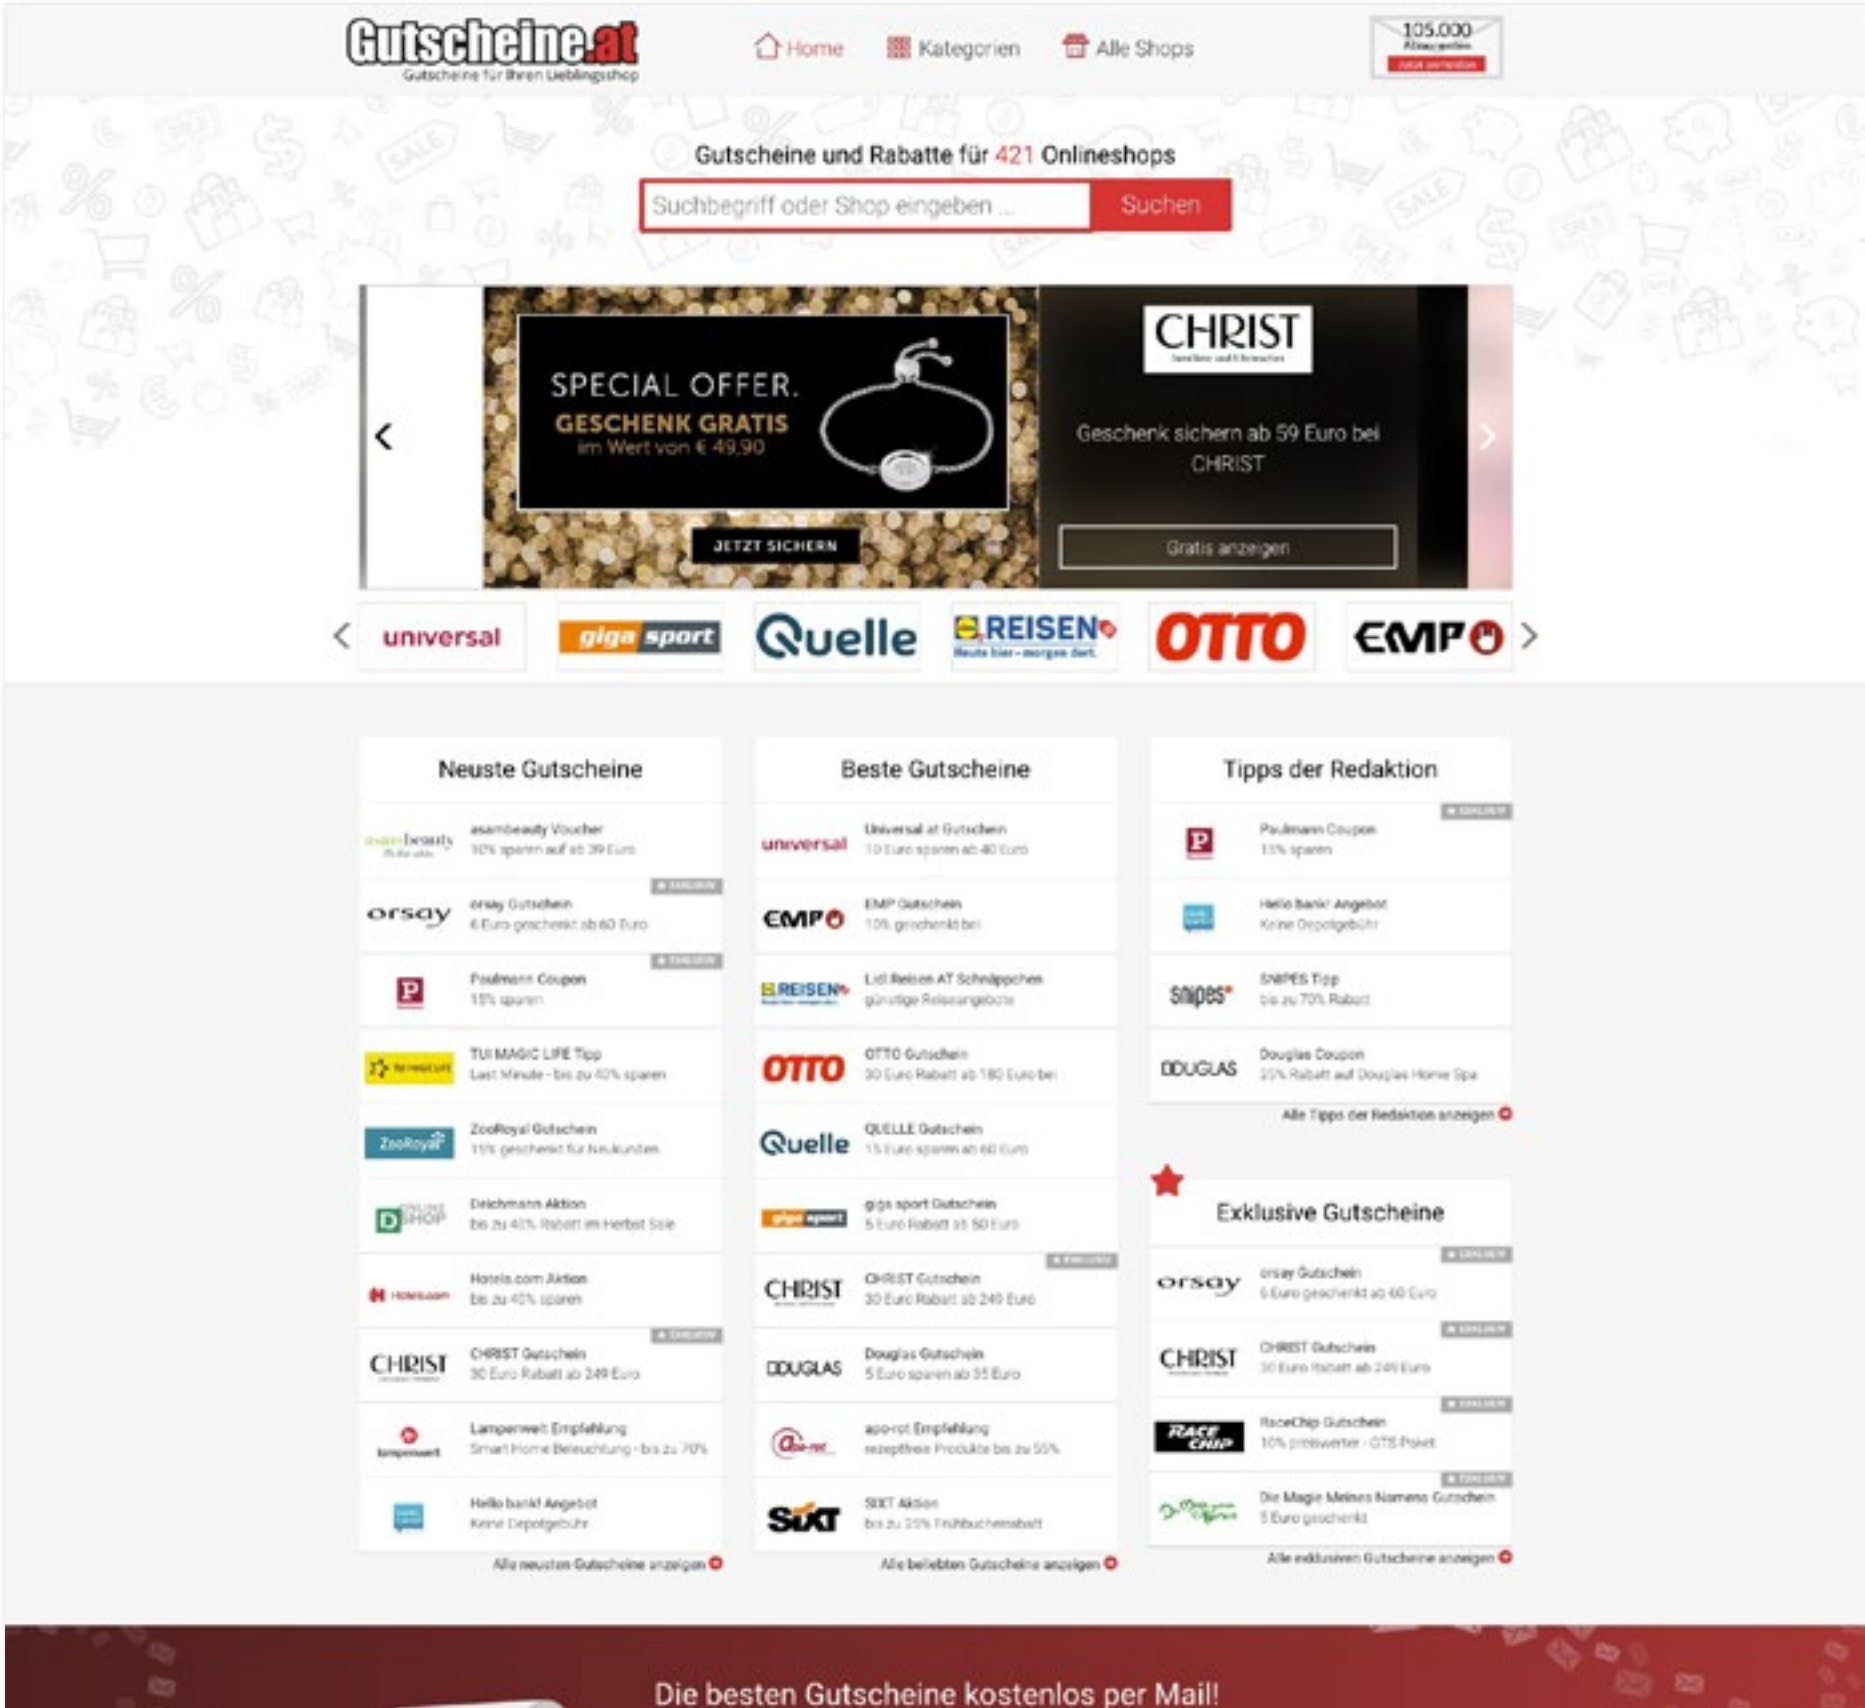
Gutscheine.at
Gutscheine für Ihren Lieblingsshop

Home Kategorien Alle Shops

105.000 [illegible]

Gutscheine und Rabatte für 421 Onlineshops

Suchbegriff oder Shop eingeben ... Suchen

SPECIAL OFFER.
GESCHENK GRATIS
im Wert von € 49,90

JETZT SICHERN

CHRIST

Geschenk sichern ab 59 Euro bei CHRIST

Gratis anzeigen

universal giga sport Quelle REISEN OTTO EMP

Neuste Gutscheine

asambeauty Voucher
10% sparen auf ab 39 Euro

orsay Gutschein
6 Euro geschenkt ab 60 Euro

Paulmann Coupon
15% sparen

TUI MAGIC LIFE Tipp
Last Minute - bis zu 40% sparen

ZooRoyal Gutschein
15% geschenkt für Neukunden

Deichmann Aktion
bis zu 40% Rabatt im Herbst Sale

Hotels.com Aktion
bis zu 40% sparen

CHRIST Gutschein
30 Euro Rabatt ab 249 Euro

Lampenwelt Empfehlung
Smart Home Beleuchtung - bis zu 70%

Hello bank! Angebot
Keine Depotgebühr

Alle neusten Gutscheine anzeigen

Beste Gutscheine

Universal at Gutschein
10 Euro sparen ab 40 Euro

EMP Gutschein
10% geschenkt bei

Lidl Reisen AT Schnäppchen
günstige Reiseangebote

OTTO Gutschein
30 Euro Rabatt ab 180 Euro bei

QUELLE Gutschein
15 Euro sparen ab 60 Euro

giga sport Gutschein
5 Euro Rabatt ab 50 Euro

CHRIST Gutschein
30 Euro Rabatt ab 249 Euro

Douglas Gutschein
5 Euro sparen ab 55 Euro

apo-rot Empfehlung
rezeptfreie Produkte bis zu 55%

SIXT Aktion
bis zu 35% Frühbucherrabatt

Alle beliebten Gutscheine anzeigen

Tipps der Redaktion

Paulmann Coupon
15% sparen

Hello bank! Angebot
Keine Depotgebühr

SNIPES Tipp
bis zu 70% Rabatt

Douglas Coupon
25% Rabatt auf Douglas Home Spa

Alle Tipps der Redaktion anzeigen

Exklusive Gutscheine

orsay Gutschein
6 Euro geschenkt ab 60 Euro

CHRIST Gutschein
30 Euro Rabatt ab 249 Euro

RaceChip Gutschein
10% preiswerter - GTS Paket

Die Magie Meines Namens Gutschein
5 Euro geschenkt

Alle exklusiven Gutscheine anzeigen

Die besten Gutscheine kostenlos per Mail!